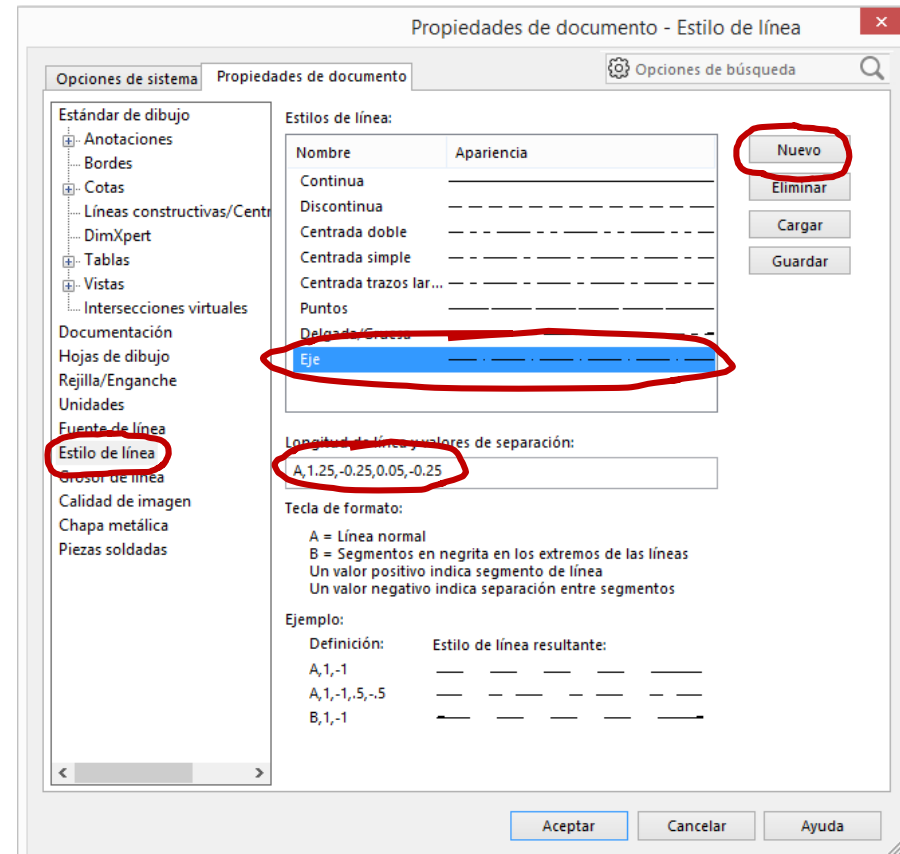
Propiedades de documento - Estilo de línea

Opciones de sistema | Propiedades de documento

Opciones de búsqueda

Estándar de dibujo
Anotaciones
Bordes
Cotas
Líneas constructivas/Centr
DimXpert
Tablas
Vistas
Intersecciones virtuales
Documentación
Hojas de dibujo
Rejilla/Enganche
Unidades
Fuente de línea
Estilo de línea
Grosor de línea
Calidad de imagen
Chapa metálica
Piezas soldadas

Estilos de línea:

| Nombre | Apariencia |
|---|---|
| Continua | |
| Discontinua | |
| Centrada doble | |
| Centrada simple | |
| Centrada trazos lar... | |
| Puntos | |
| Delgada/Gruesa | |
| Eje | |

Nuevo
Eliminar
Cargar
Guardar

Longitud de línea y valores de separación:
A,1.25,-0.25,0.05,-0.25

Tecla de formato:
A = Línea normal
B = Segmentos en negrita en los extremos de las líneas
Un valor positivo indica segmento de línea
Un valor negativo indica separación entre segmentos

Ejemplo:
Definición: Estilo de línea resultante:
A,1,-1
A,1,-1,.5,-.5
B,1,-1

Aceptar Cancelar Ayuda